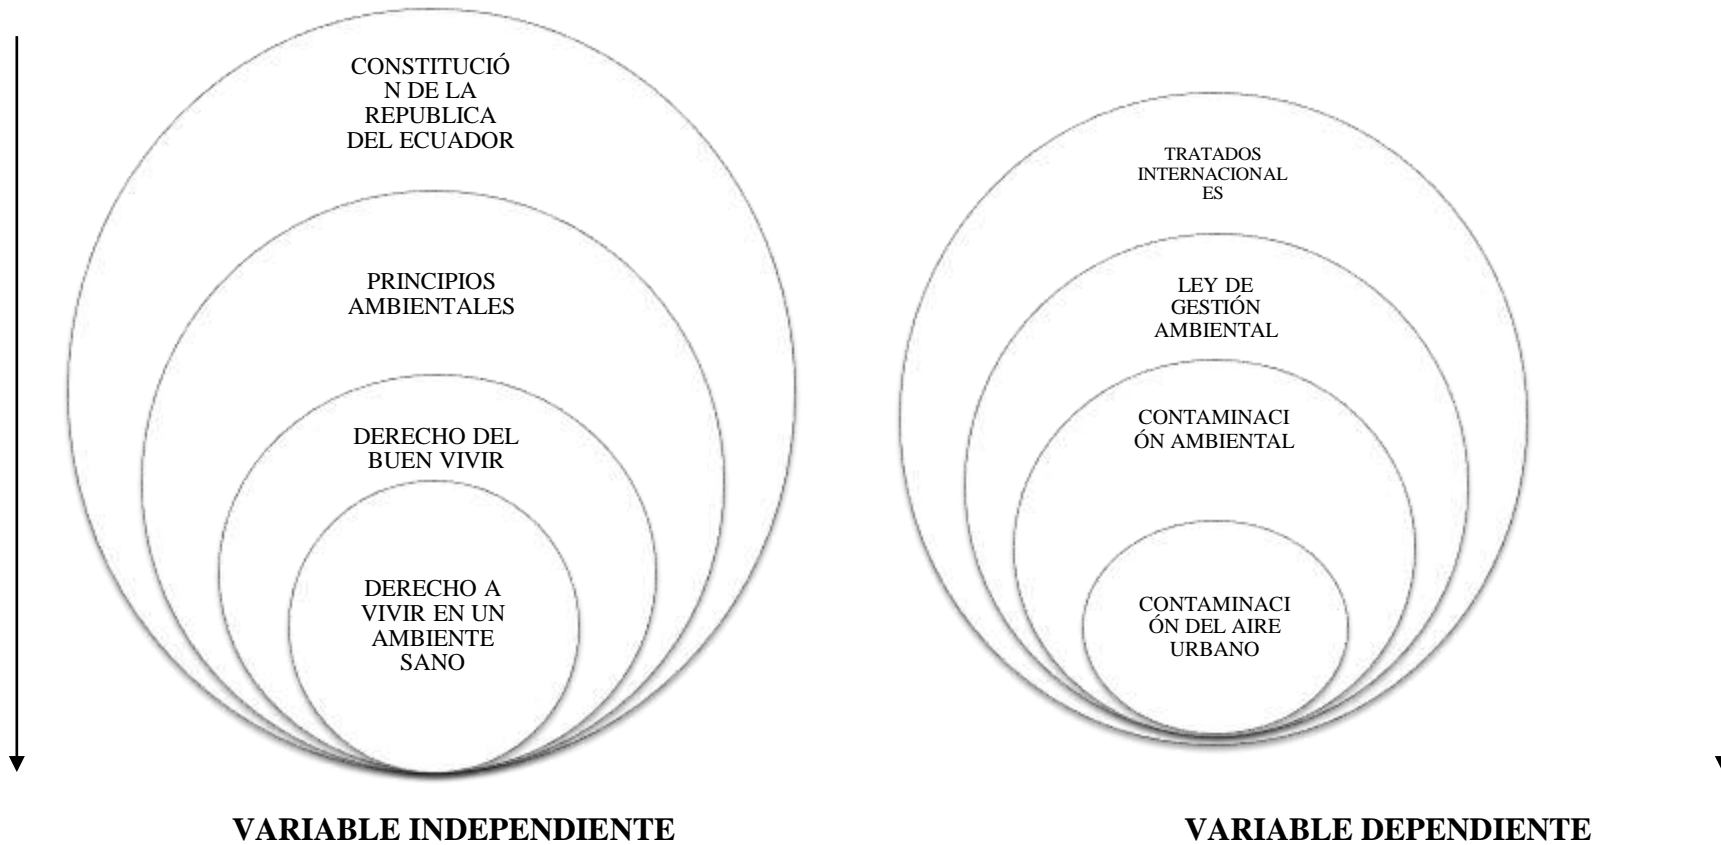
CONSTITUCIÓN DE LA REPUBLICA DEL ECUADOR

PRINCIPIOS AMBIENTALES

DERECHO DEL BUEN VIVIR

DERECHO A VIVIR EN UN AMBIENTE SANO

VARIABLE INDEPENDIENTE

TRATADOS INTERNACIONALES

LEY DE GESTIÓN AMBIENTAL

CONTAMINACIÓN AMBIENTAL

CONTAMINACIÓN DEL AIRE URBANO

VARIABLE DEPENDIENTE